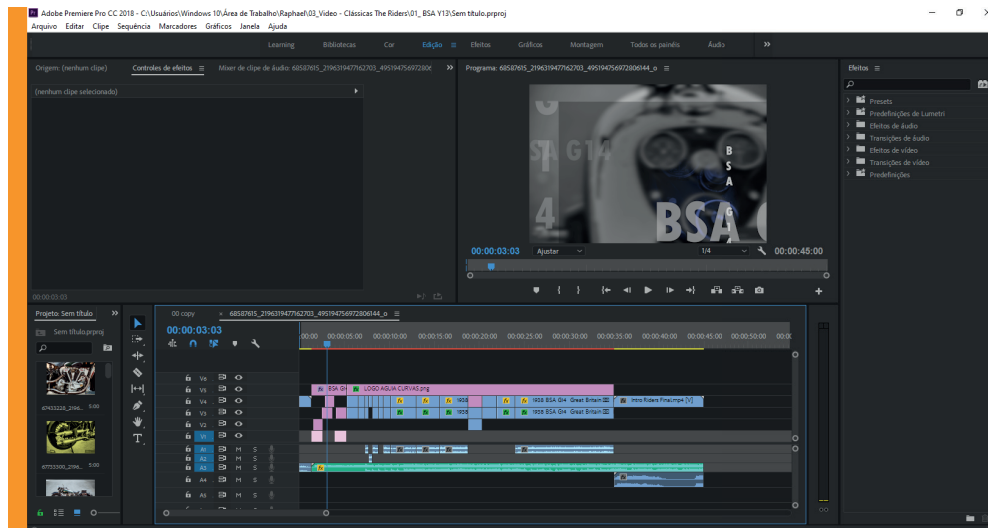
Adobe Premiere Pro CC 2018 - C:\Usuários\Windows 10\Área de Trabalho\Raphael\03_Video - Clássicas The Riders\01_ BSA Y13\Sem título.prproj

Arquivo Editar Clipe Sequência Marcadores Gráficos Janela Ajuda

Learning Bibliotecas Cor Edição Efeitos Gráficos Montagem Todos os painéis Áudio

Origem: (nenhum clipe) Controles de efeitos Mixer de clipe de áudio: 68587615_219631947716270 3_495194756972806

(nenhum clipe selecionado)

00:00:03:03

Programa: 68587615_2196319477162703_495194756972806144_o

BSA G14 4

B S A G

BSA

00:00:03:03 Ajustar 1/4 00:00:45:00

Efeitos

Presets
Predefinições de Lumetri
Efeitos de áudio
Transições de áudio
Efeitos de vídeo
Transições de vídeo
Predefinições

Projeto: Sem título

Sem título.prproj

67433228_2196... 5:00

67733300_2196... 5:00

00 copy 68587615_2196319477162703_495194756972806144_o

00:00:03:03

:00:00 00:00:05:00 00:00:10:00 00:00:15:00 00:00:20:00 00:00:25:00 00:00:30:00 00:00:35:00 00:00:40:00 00:00:45:00 00:00:50:00 00:00

V6 V5 V4 V3 V2 V1 A1 A2 A3 A4 A5

BSA G14 LOGO ÁGUIA CURVAS.png

1938 1938 BSA G14 Great Britain

1938 1938 BSA G14 Great Britain

Intro Riders Final.mp4 [V]

M S